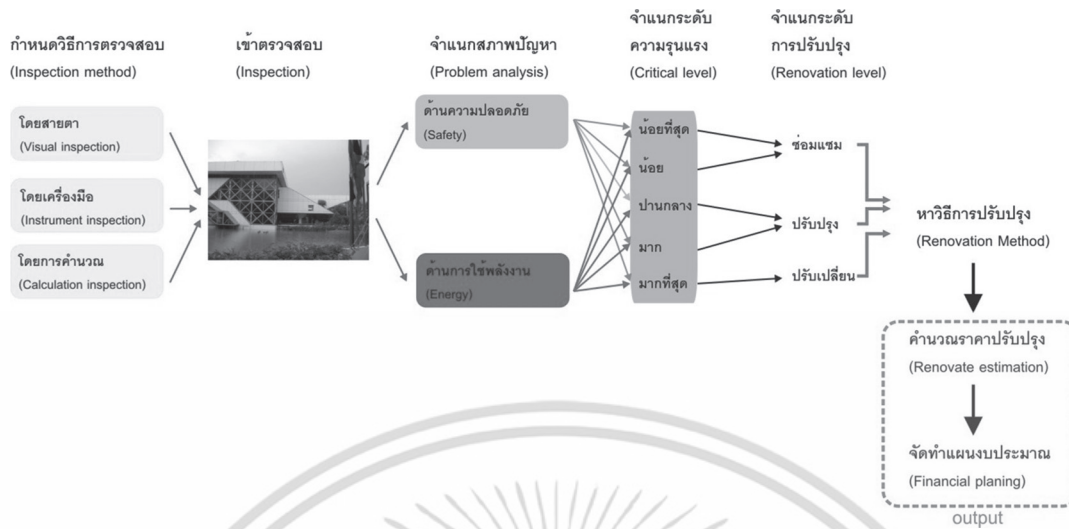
กำหนดวิธีการตรวจสอบ
(Inspection method)

เข้าตรวจสอบ
(Inspection)

จำแนกสภาพปัญหา
(Problem analysis)

จำแนกระดับ
ความรุนแรง
(Critical level)

จำแนกระดับ
การปรับปรุง
(Renovation level)

โดยสายตา
(Visual inspection)

โดยเครื่องมือ
(Instrument inspection)

โดยการคำนวณ
(Calculation inspection)

ด้านความปลอดภัย
(Safety)

ด้านการใช้พลังงาน
(Energy)

น้อยที่สุด
น้อย
ปานกลาง
มาก
มากที่สุด

ซ่อมแซม
ปรับปรุง
ปรับเปลี่ยน

หาวิธีการปรับปรุง
(Renovation Method)

คำนวณราคาปรับปรุง
(Renovate estimation)

จัดทำแผนงบประมาณ
(Financial planing)

output